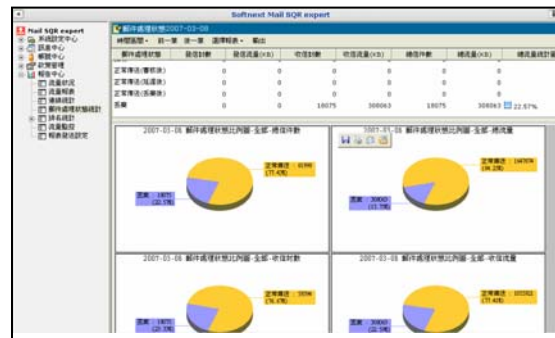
Softnext Mail SQR expert

Mail SQR expert
系統設定中心
訊息中心
郵開中心
計費管理
報告中心
流量狀況
流量報表
連線統計
郵件處理狀態統計
排名統計
流量監控
報表發送設定

郵件處理狀態2007-03-08

時間區間 前一頁 後一頁 選擇報表 離開

| 郵件處理狀態 | 發信封數 | 發信流量(KB) | 收信封數 | 收信流量(KB) | 總信件數 | 總流量(KB) | 總流量統計 |
|---|---|---|---|---|---|---|---|
| 正常傳送(數據) | 0 | 0 | 0 | 0 | 0 | 0 | |
| 正常傳送(垃圾) | 0 | 0 | 0 | 0 | 0 | 0 | |
| 正常傳送(系統) | 0 | 0 | 0 | 0 | 0 | 0 | |
| 系統 | 0 | 0 | 18075 | 308063 | 18075 | 308063 | 22.67% |

2007-03-08 郵件處理狀態比例圖-全部-總信件數
正常傳送 : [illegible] (77.4%)
丟棄 : 18075 (22.5%)

2007-03-08 郵件處理狀態比例圖-全部-總流量
正常傳送 : 1047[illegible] (88.2%)
丟棄 : 308063 (11.7%)

2007-03-08 郵件處理狀態比例圖-全部-收信封數
正常傳送 : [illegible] (76.4%)
丟棄 : 18075 (22.5%)

2007-03-08 郵件處理狀態比例圖-全部-收信流量
正常傳送 : 103302 (77.4%)
丟棄 : 308063 (22.5%)